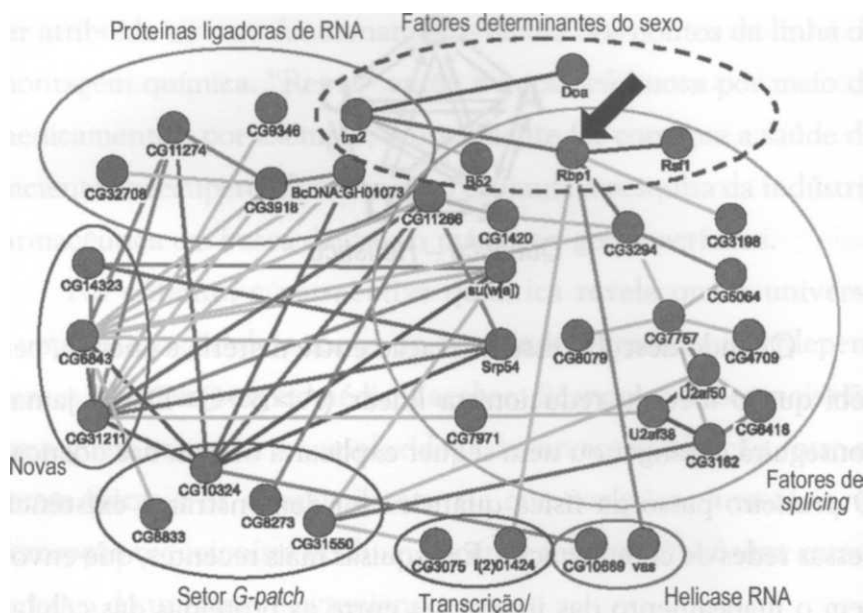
Proteínas ligadoras de RNA

Fatores determinantes do sexo

Doa

tra2

CG9346

CG11274

Rbp1

Rsf1

CG32708

CG3918

BcDNA:GH01073

B52

CG11266

CG1420

CG3294

CG3198

CG14323

su(w[a])

CG5064

CG6843

Srp54

CG8079

CG7757

CG4709

U2af50

CG31211

CG7971

U2af38

CG6416

CG3162

Novas

CG10324

Fatores de *splicing*

CG8833

CG8273

CG31550

CG3075

l(2)01424

CG10689

vas

Setor *G-patch*

Transcrição/

Helicase RNA